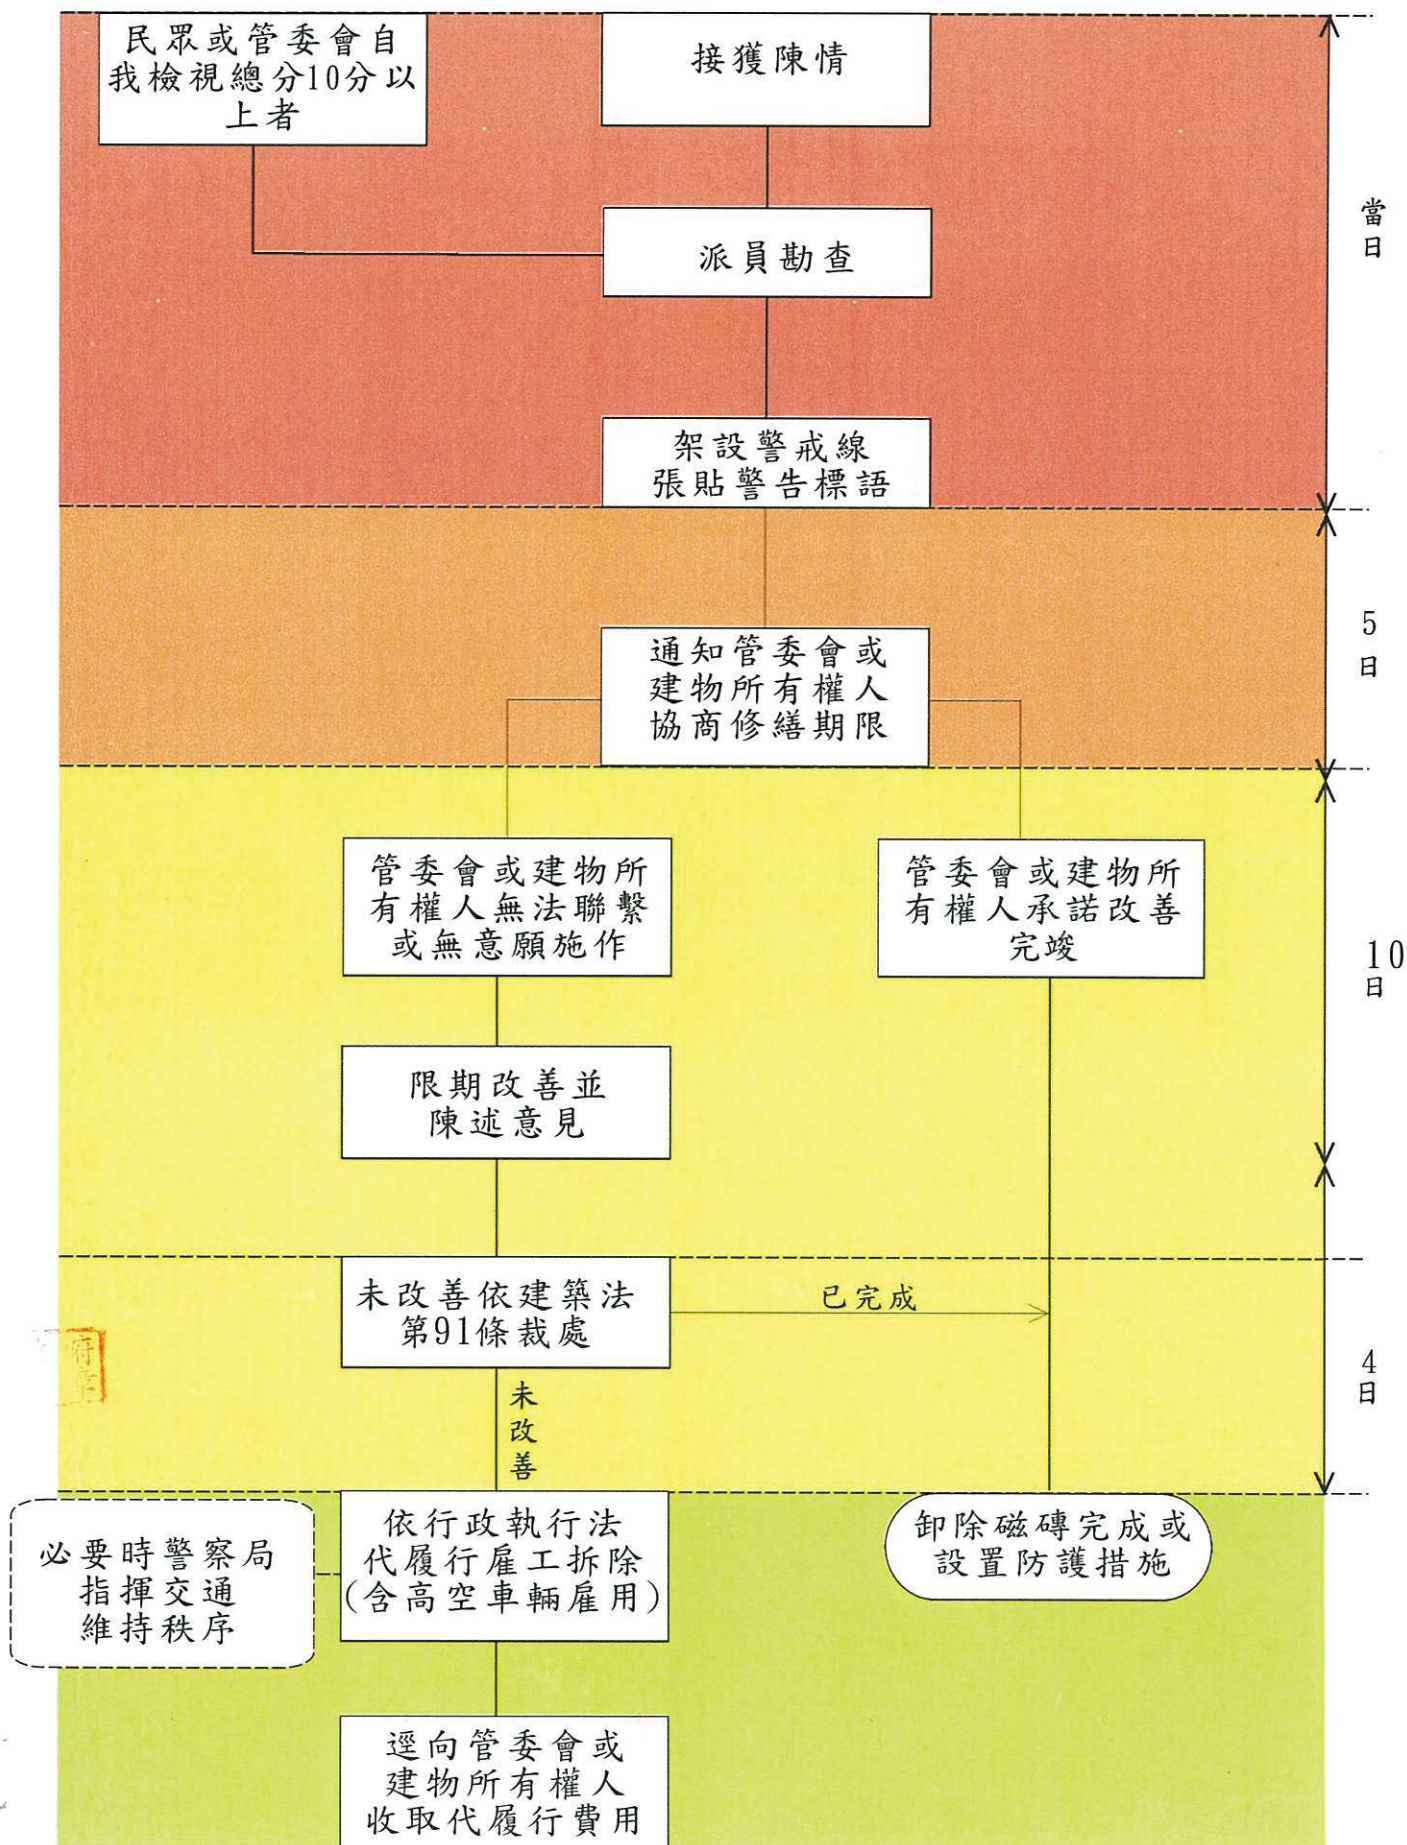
民眾或管委會自我檢視總分10分以上者

接獲陳情

當日

派員勘查

架設警戒線
張貼警告標語

5日

通知管委會或建物所有權人協商修繕期限

管委會或建物所有權人無法聯繫或無意願施作

管委會或建物所有權人承諾改善完竣

10日

限期改善並陳述意見

未改善依建築法第91條裁處

已完成

4日

未改善

必要時警察局指揮交通維持秩序

依行政執行法代履行雇工拆除(含高空車輛雇用)

卸除磁磚完成或設置防護措施

逕向管委會或建物所有權人收取代履行費用